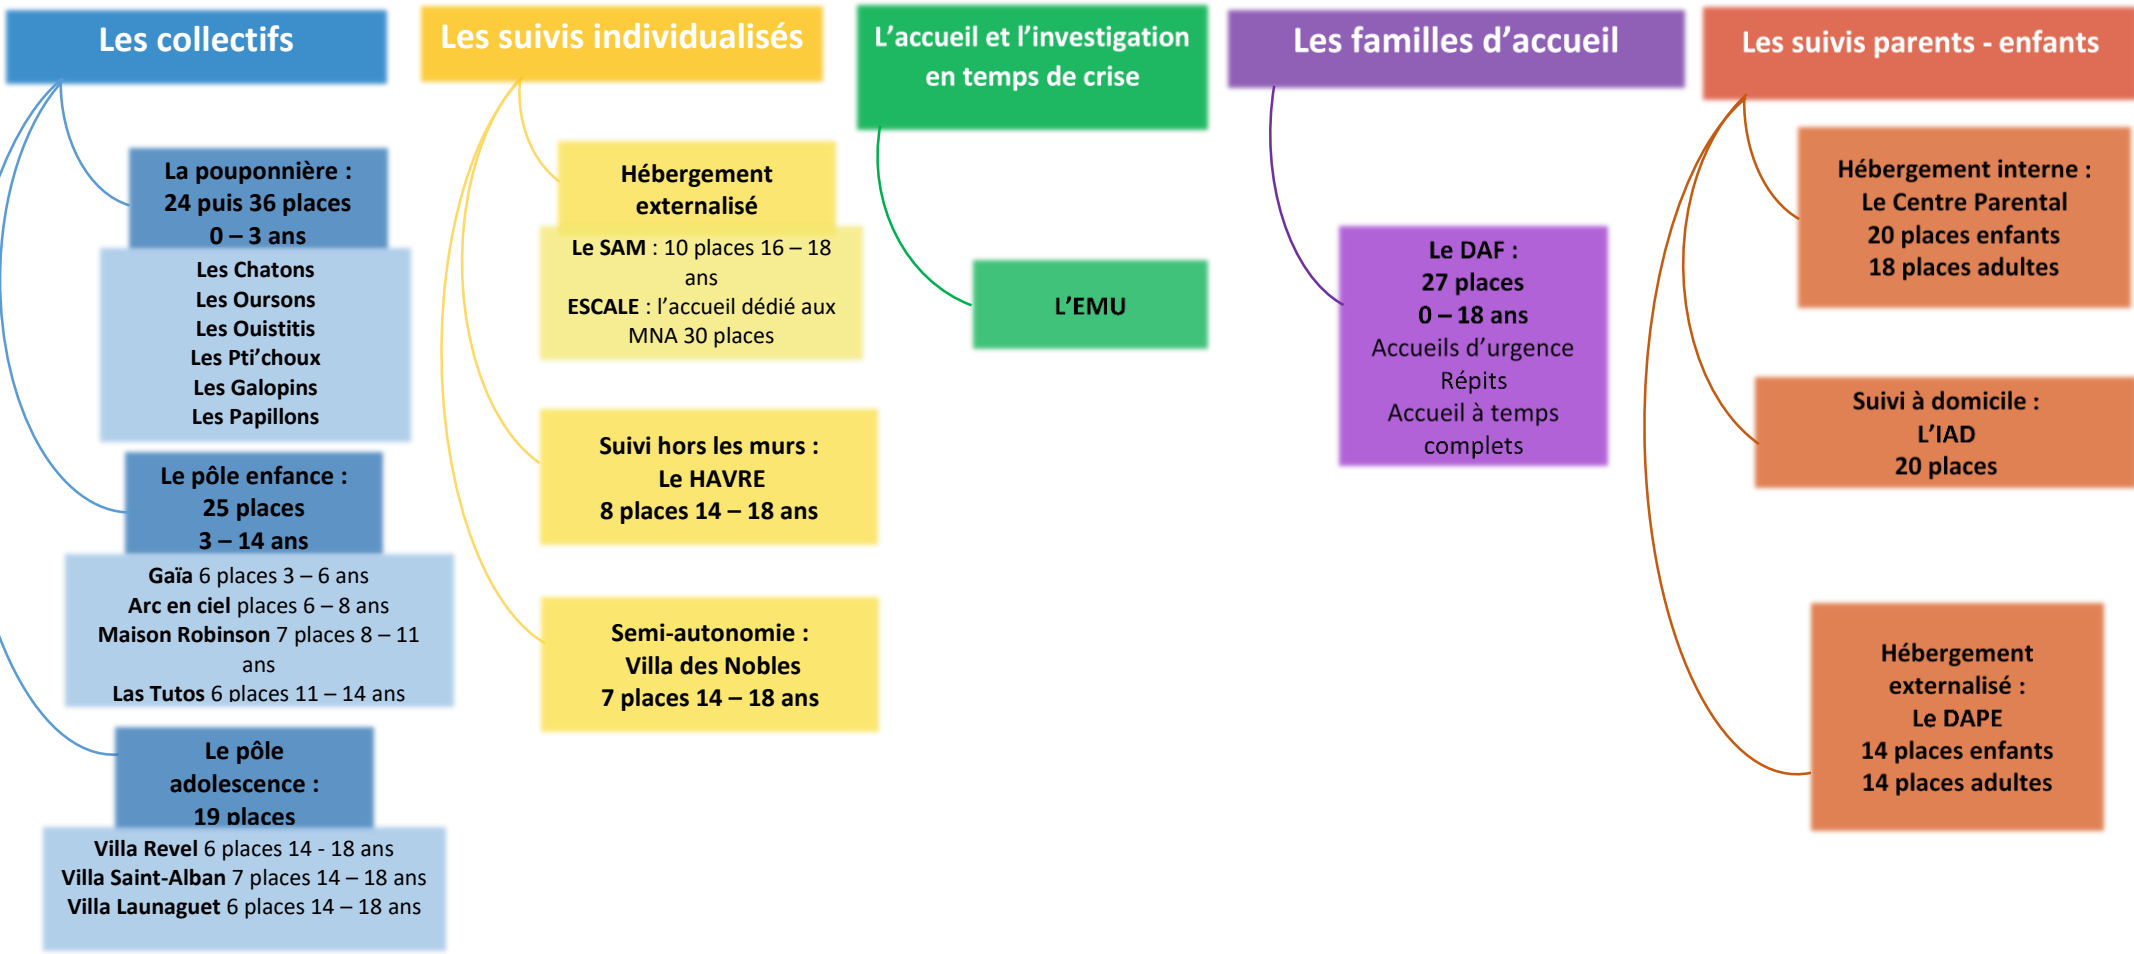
Les collectifs

La pouponnière :
24 puis 36 places
0 – 3 ans

Les Chatons
Les Oursons
Les Ouistitis
Les Pti'choux
Les Galopins
Les Papillons

Le pôle enfance :
25 places
3 – 14 ans

Gaïa 6 places 3 – 6 ans
Arc en ciel places 6 – 8 ans
Maison Robinson 7 places 8 – 11 ans
Las Tutos 6 places 11 – 14 ans

Le pôle adolescence :
19 places

Villa Revel 6 places 14 - 18 ans
Villa Saint-Alban 7 places 14 – 18 ans
Villa Launaguet 6 places 14 – 18 ans

Les suivis individualisés

Hébergement externalisé

Le SAM : 10 places 16 – 18 ans
ESCALE : l'accueil dédié aux MNA 30 places

Suivi hors les murs :
Le HAVRE
8 places 14 – 18 ans

Semi-autonomie :
Villa des Nobles
7 places 14 – 18 ans

L'accueil et l'investigation en temps de crise

L'EMU

Les familles d'accueil

Le DAF :
27 places
0 – 18 ans
Accueils d'urgence
Répits
Accueil à temps complets

Les suivis parents - enfants

Hébergement interne :
Le Centre Parental
20 places enfants
18 places adultes

Suivi à domicile :
L'IAD
20 places

Hébergement externalisé :
Le DAPE
14 places enfants
14 places adultes